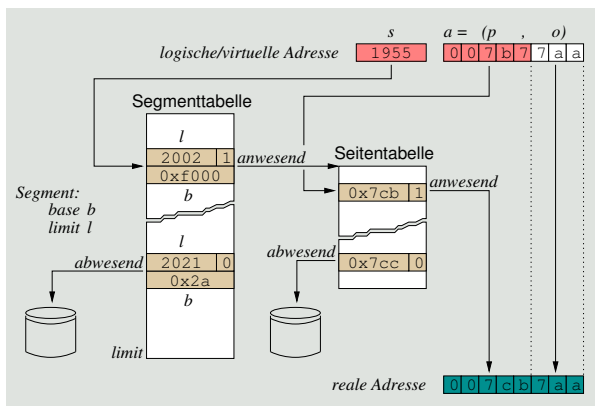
s

a = (p , o)

logische/virtuelle Adresse

1955

0 0 7 b 7 7 a a

Segmenttabelle

l

2002 1

anwesend

0xf000

b

Seitentabelle

0x7cb 1

anwesend

Segment:
base b
limit l

l

abwesend

2021 0

0x2a

b

abwesend

0x7cc 0

limit

reale Adresse

0 0 7 c b 7 a a